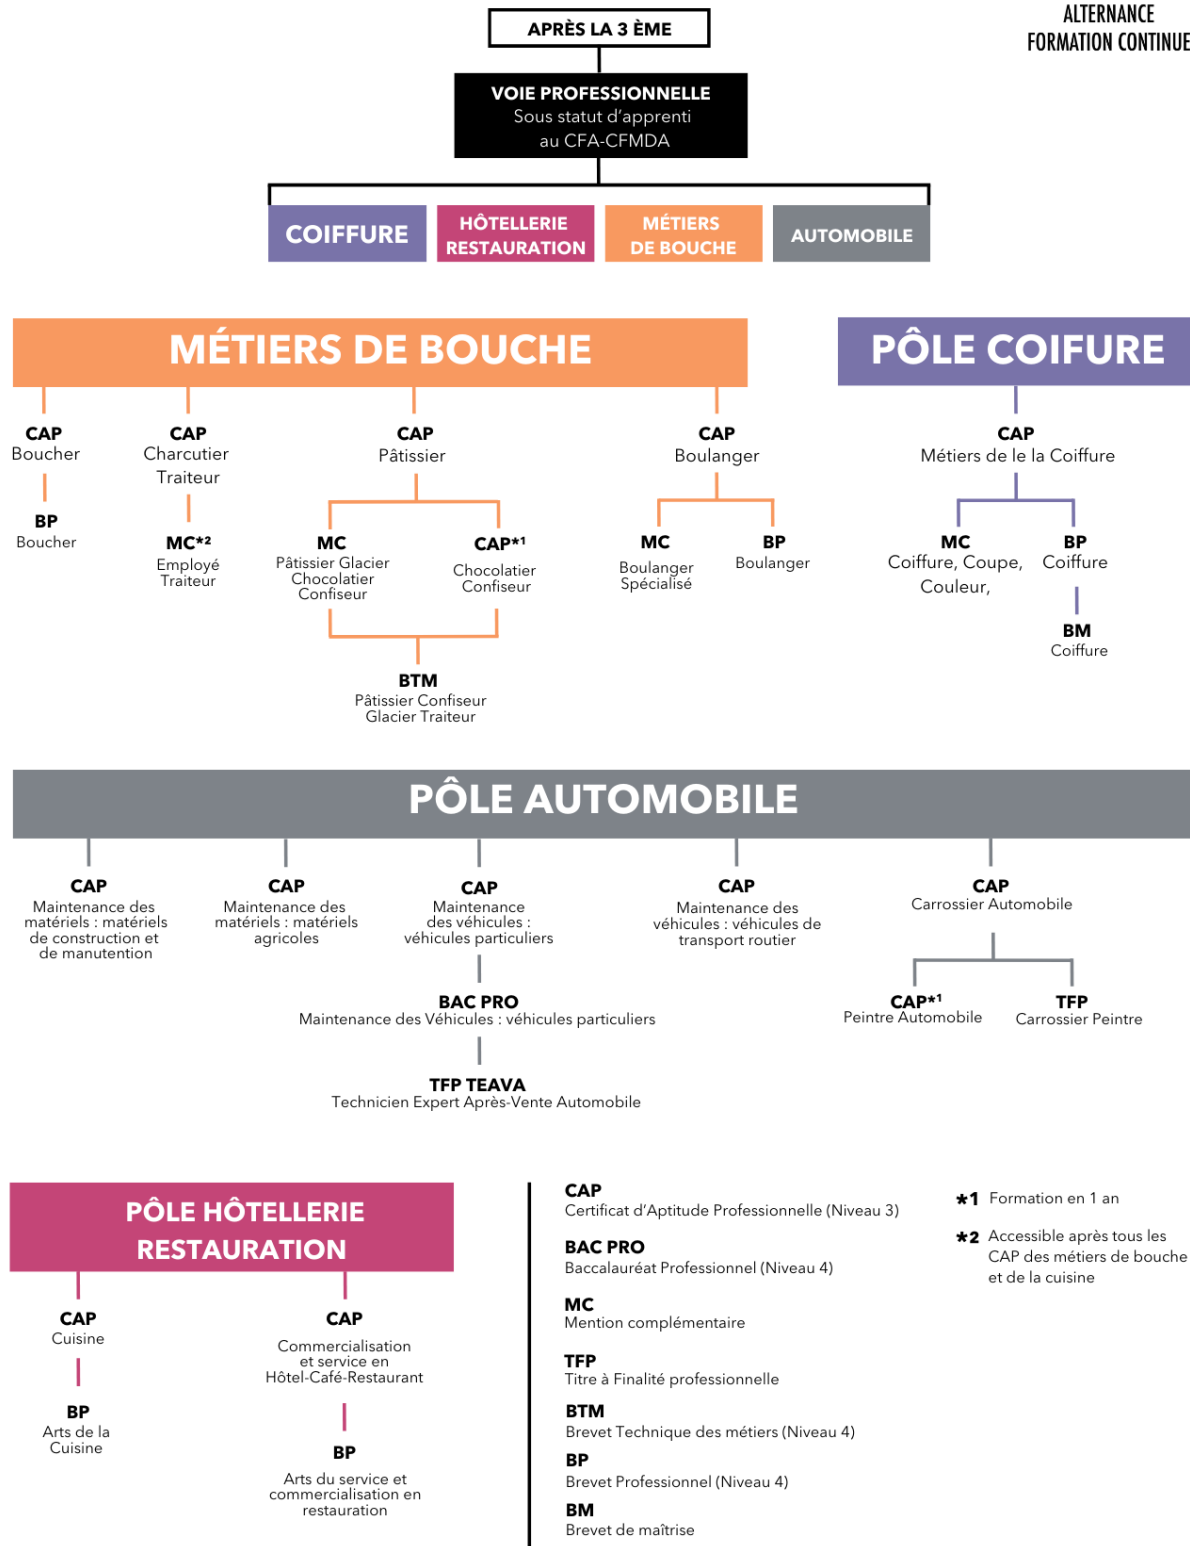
APRÈS LA 3 ÈME

ALTERNANCE
FORMATION CONTINUE

VOIE PROFESSIONNELLE
Sous statut d'apprenti
au CFA-CFMDA

COIFFURE

HÔTELLERIE
RESTAURATION

MÉTIERS
DE BOUCHE

AUTOMOBILE

MÉTIERS DE BOUCHE

CAP
Boucher

BP
Boucher

CAP
Charcutier
Traiteur

MC*²
Employé
Traiteur

CAP
Pâtissier

MC
Pâtissier Glacier
Chocolatier
Confiseur

CAP*¹
Chocolatier
Confiseur

BTM
Pâtissier Confiseur
Glacier Traiteur

CAP
Boulanger

MC
Boulanger
Spécialisé

BP
Boulanger

PÔLE COIFURE

CAP
Métiers de le la Coiffure

MC
Coiffure, Coupe,
Couleur,

BP
Coiffure

BM
Coiffure

PÔLE AUTOMOBILE

CAP
Maintenance des matériels : matériels de construction et de manutention

CAP
Maintenance des matériels : matériels agricoles

CAP
Maintenance des véhicules : véhicules particuliers

BAC PRO
Maintenance des Véhicules : véhicules particuliers

TFP TEAVA
Technicien Expert Après-Vente Automobile

CAP
Maintenance des véhicules : véhicules de transport routier

CAP
Carrossier Automobile

CAP*¹
Peintre Automobile

TFP
Carrossier Peintre

PÔLE HÔTELLERIE
RESTAURATION

CAP
Cuisine

BP
Arts de la
Cuisine

CAP
Commercialisation et service en Hôtel-Café-Restaurant

BP
Arts du service et commercialisation en restauration

CAP
Certificat d'Aptitude Professionnelle (Niveau 3)

BAC PRO
Baccalauréat Professionnel (Niveau 4)

MC
Mention complémentaire

TFP
Titre à Finalité professionnelle

BTM
Brevet Technique des métiers (Niveau 4)

BP
Brevet Professionnel (Niveau 4)

BM
Brevet de maîtrise

*1 Formation en 1 an

*2 Accessible après tous les CAP des métiers de bouche et de la cuisine